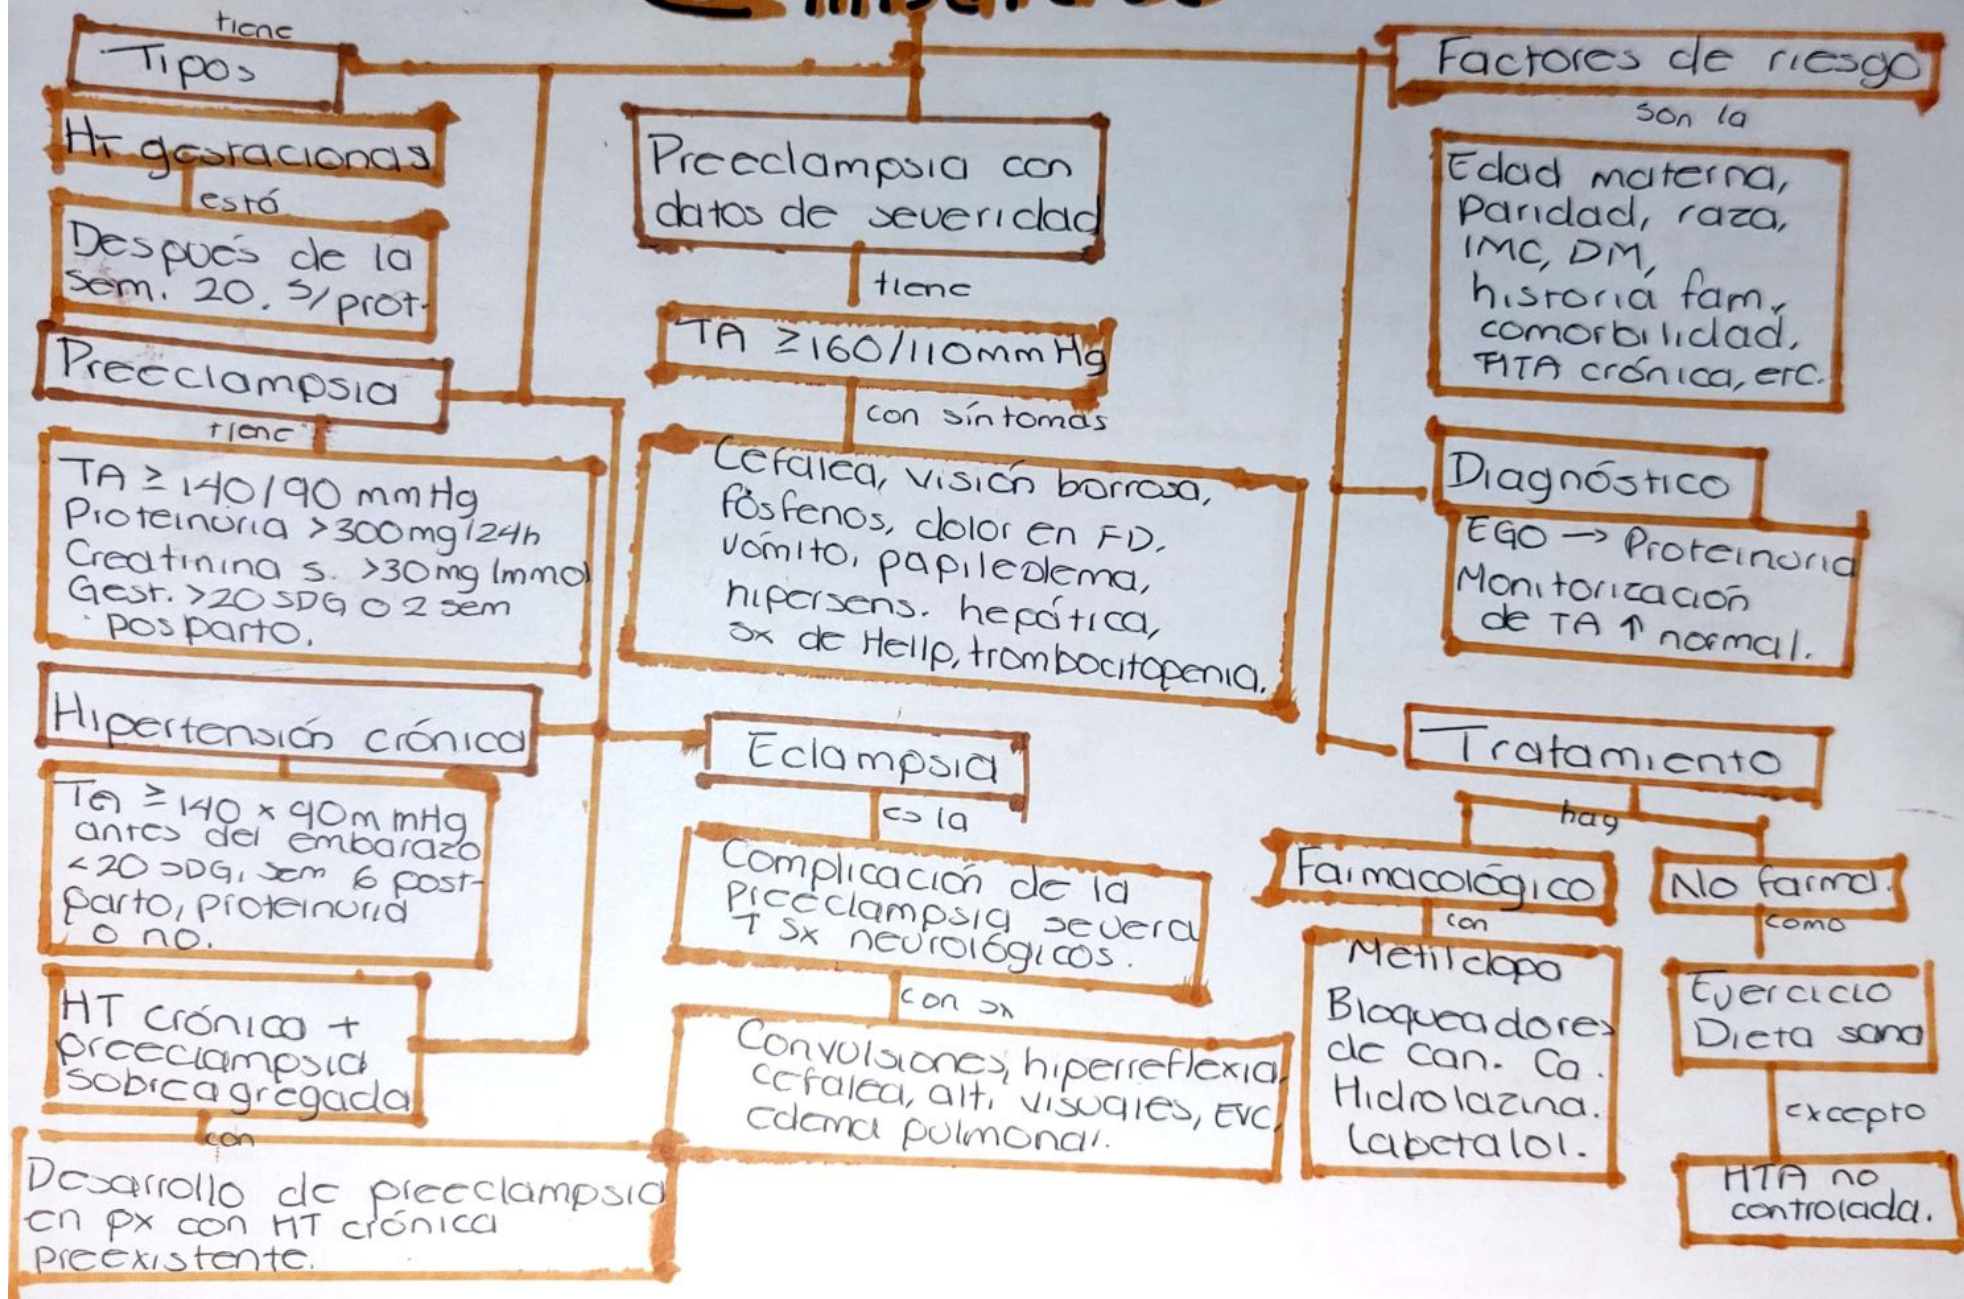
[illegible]

tiene
Tipos

Ht gestacional

está
Después de la sem. 20. S/prot.

Preeclampsia

tiene
TA ≥ 140/90 mmHg
Proteinuria >300mg/24h
Creatinina s. >30mg/mmol
Gest. >20 SDG o 2 sem posparto.

Hipertensión crónica

TA ≥ 140 x 90mmHg antes del embarazo <20 SDG, sem 6 postparto, proteinuria o no.

HT crónica + preeclampsia sobreagregada

con
Desarrollo de preeclampsia en px con HT crónica preexistente.

Preeclampsia con datos de severidad

tiene
TA ≥160/110mmHg

con síntomas
Cefalea, visión borrosa, fosfenos, dolor en FD, vómito, papiledema, hipersens. hepática, sx de Hellp, trombocitopenia.

Eclampsia

es la
Complicación de la preeclampsia severa + Sx neurológicos.

con sx
Convulsiones, hiperreflexia, cefalea, alt. visuales, EVC, edema pulmonar.

Factores de riesgo

son la
Edad materna, Paridad, raza, IMC, DM, historia fam., comorbilidad, HTA crónica, etc.

Diagnóstico

EGO → Proteinuria
Monitorización de TA ↑ normal.

Tratamiento

hay
Farmacológico

con
Metildopa
Bloqueadores de can. Ca.
Hidrolazina.
Labetalol.

No farma.

como
Ejercicio
Dieta sana

excepto
HTA no controlada.